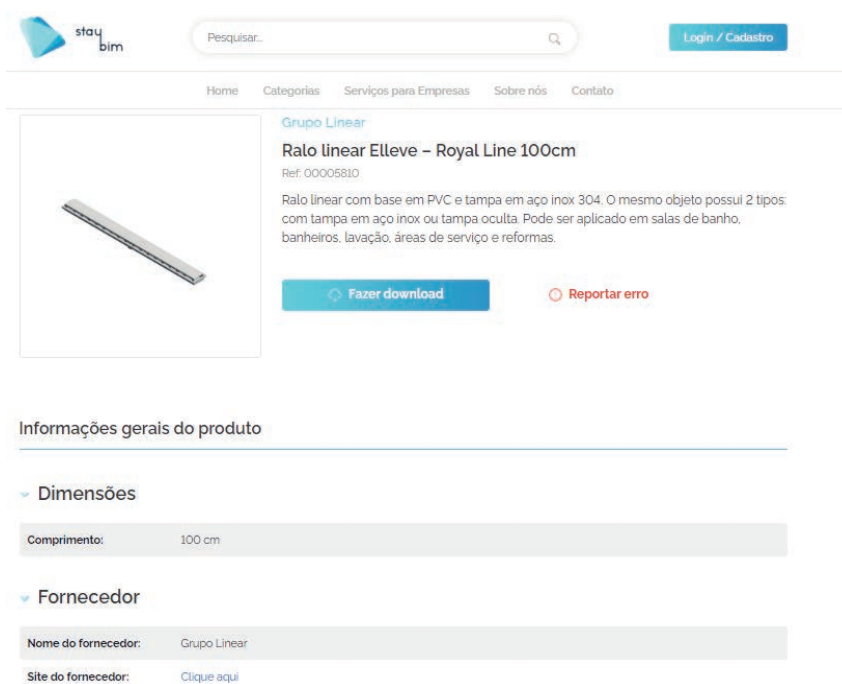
stay bim

Pesquisar...

Login / Cadastro

Home Categorias Serviços para Empresas Sobre nós Contato

Grupo Linear

Ralo linear Elleve – Royal Line 100cm

Ref: 00005810

Ralo linear com base em PVC e tampa em aço inox 304. O mesmo objeto possui 2 tipos: com tampa em aço inox ou tampa oculta. Pode ser aplicado em salas de banho, banheiros, lavação, áreas de serviço e reformas.

Fazer download

Reportar erro

Informações gerais do produto

Dimensões

| Comprimento: | 100 cm |
|---|---|

Fornecedor

| Nome do fornecedor: | Grupo Linear |
|---|---|
| Site do fornecedor: | Clique aqui |